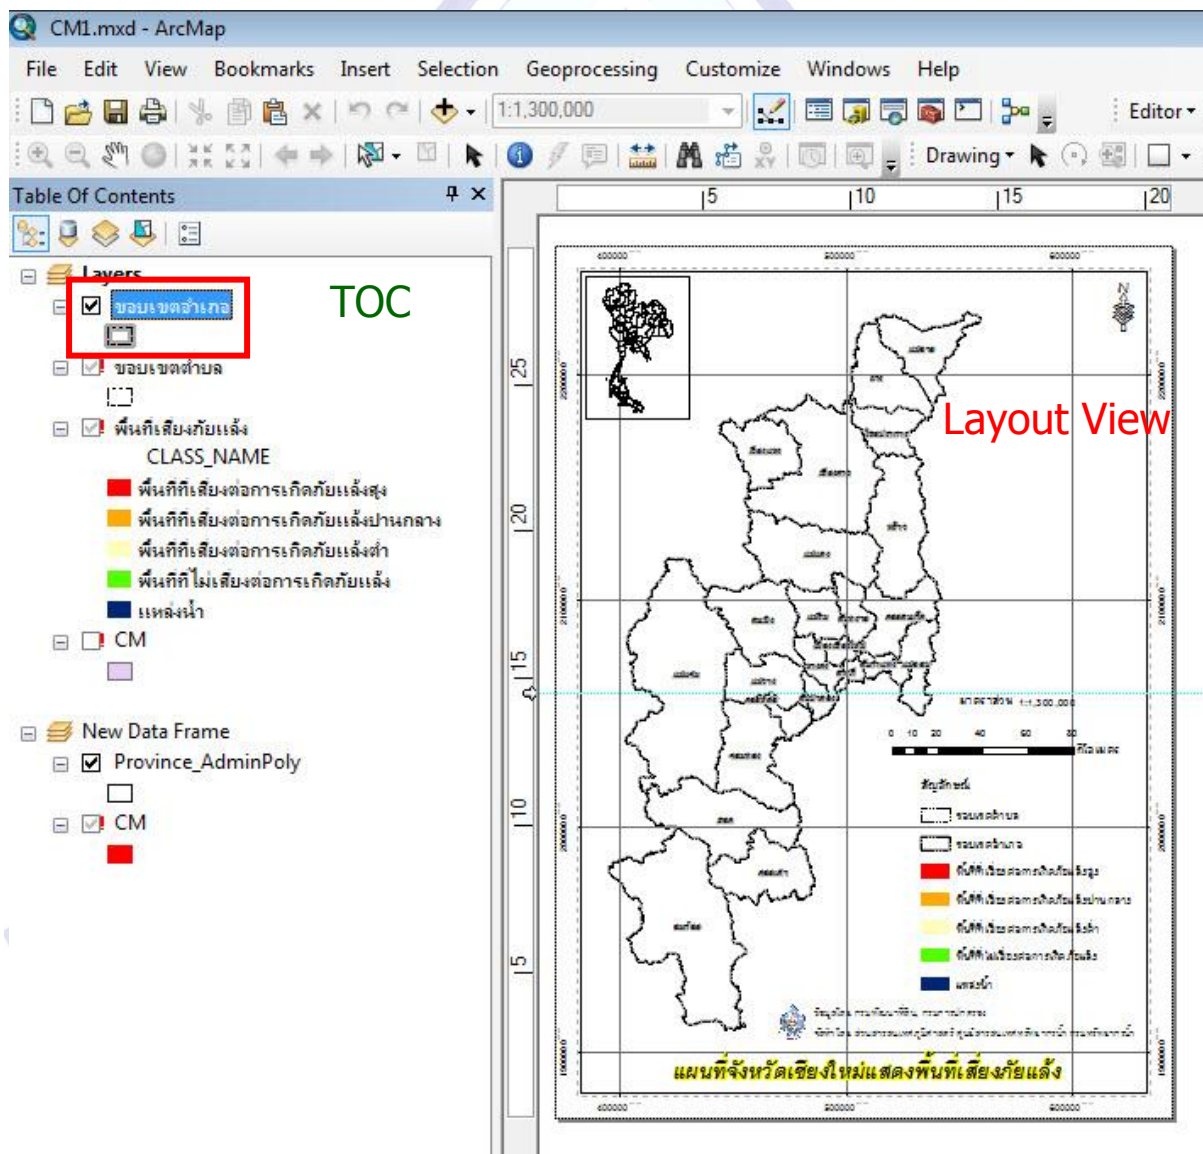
CM1.mxd - ArcMap

File Edit View Bookmarks Insert Selection Geoprocessing Customize Windows Help

1:1,300,000

Editor

Drawing

Table Of Contents

Layers

ขอบเขตอำเภอ

TOC

ขอบเขตตำบล

พื้นที่เสี่ยงภัยแล้ง

CLASS_NAME

พื้นที่ที่เสี่ยงต่อการเกิดภัยแล้งสูง

พื้นที่ที่เสี่ยงต่อการเกิดภัยแล้งปานกลาง

พื้นที่ที่เสี่ยงต่อการเกิดภัยแล้งต่ำ

พื้นที่ที่ไม่เสี่ยงต่อการเกิดภัยแล้ง

แหล่งน้ำ

CM

New Data Frame

Province_AdminPoly

CM

5 10 15 20

25 20 15 10 5

Layout View

มาตราส่วน 1:1,300,000

0 10 20 40 60 80 กิโลเมตร

สัญลักษณ์

ขอบเขตตำบล

ขอบเขตอำเภอ

พื้นที่เสี่ยงต่อการเกิดภัยแล้งสูง

พื้นที่เสี่ยงต่อการเกิดภัยแล้งปานกลาง

พื้นที่เสี่ยงต่อการเกิดภัยแล้งต่ำ

พื้นที่ไม่เสี่ยงต่อการเกิดภัยแล้ง

แหล่งน้ำ

แผนที่จังหวัดเชียงใหม่แสดงพื้นที่เสี่ยงภัยแล้ง